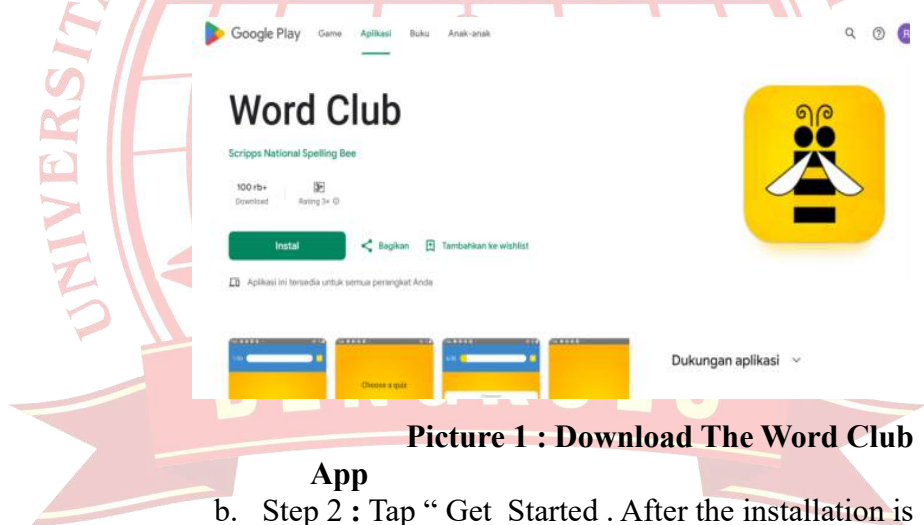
Google Play Game Aplikasi Buku Anak-anak

Word Club

Scripps National Spelling Bee

100 rb+
Download

Rating 3+

Instal

Bagikan

Tambahkan ke wishlist

Aplikasi ini tersedia untuk semua perangkat Anda

Choose a quiz

Dukungan aplikasi

Picture 1 : Download The Word Club App

b. Step 2 : Tap " Get Started . After the installation is